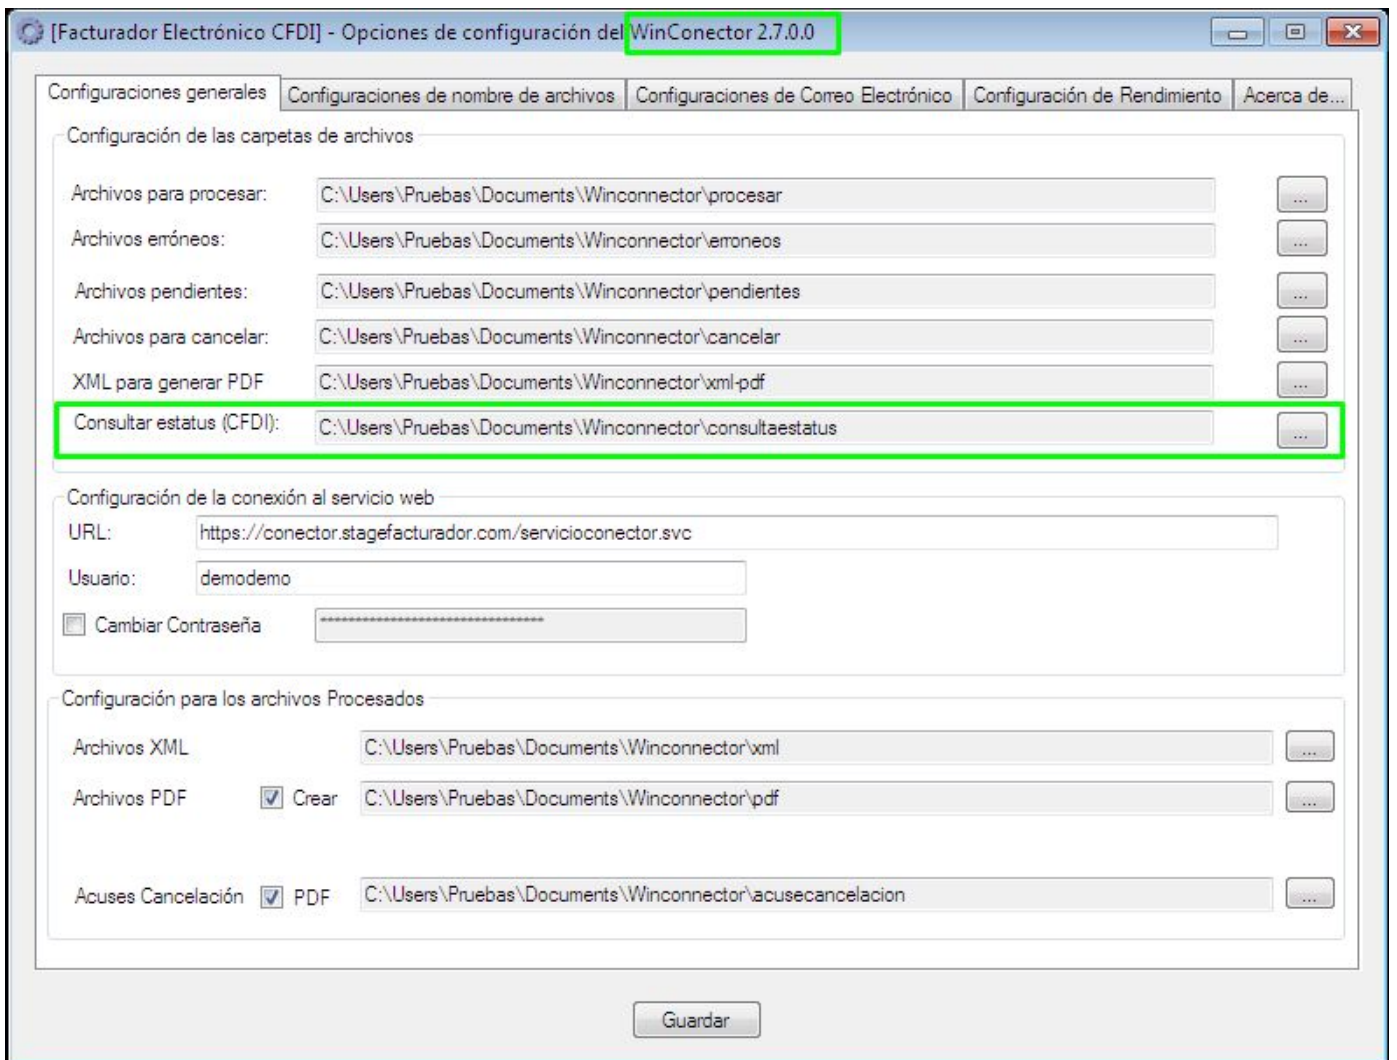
[Facturador Electrónico CFDI] - Opciones de configuración del WinConector 2.7.0.0

Configuraciones generales | Configuraciones de nombre de archivos | Configuraciones de Correo Electrónico | Configuración de Rendimiento | Acerca de...

Configuración de las carpetas de archivos

Archivos para procesar: C:\Users\Pruebas\Documents\Winconnector\procesar ...

Archivos erróneos: C:\Users\Pruebas\Documents\Winconnector\erroneos ...

Archivos pendientes: C:\Users\Pruebas\Documents\Winconnector\pendientes ...

Archivos para cancelar: C:\Users\Pruebas\Documents\Winconnector\cancelar ...

XML para generar PDF C:\Users\Pruebas\Documents\Winconnector\xml-pdf ...

Consultar estatus (CFDI): C:\Users\Pruebas\Documents\Winconnector\consultaestatus ...

Configuración de la conexión al servicio web

URL: https://conector.stagefacturador.com/servicioconector.svc

Usuario: demodemo

Cambiar Contraseña ******************************

Configuración para los archivos Procesados

Archivos XML C:\Users\Pruebas\Documents\Winconnector\xml ...

Archivos PDF Crear C:\Users\Pruebas\Documents\Winconnector\pdf ...

Acuses Cancelación PDF C:\Users\Pruebas\Documents\Winconnector\acusecancelacion ...

Guardar